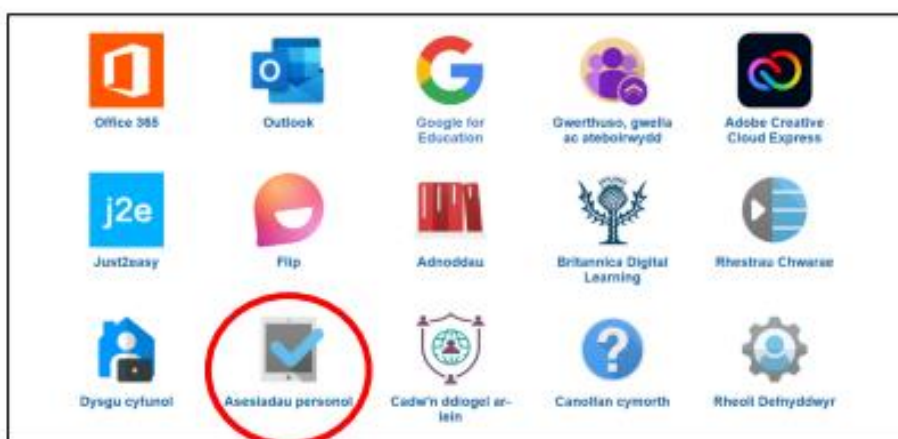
Office 365

Outlook

Google for Education

Gwerthuso, gwella ac atebolrwydd

Adobe Creative Cloud Express

j2e

Just2easy

Flip

Adnoddau

Britannica Digital Learning

Rhestrau Chwarae

Dysgu cyfunol

Asesiadau personol

Cadw'n ddiogel ar-lein

Canolfan cymorth

Rheoli Defnyddwyr